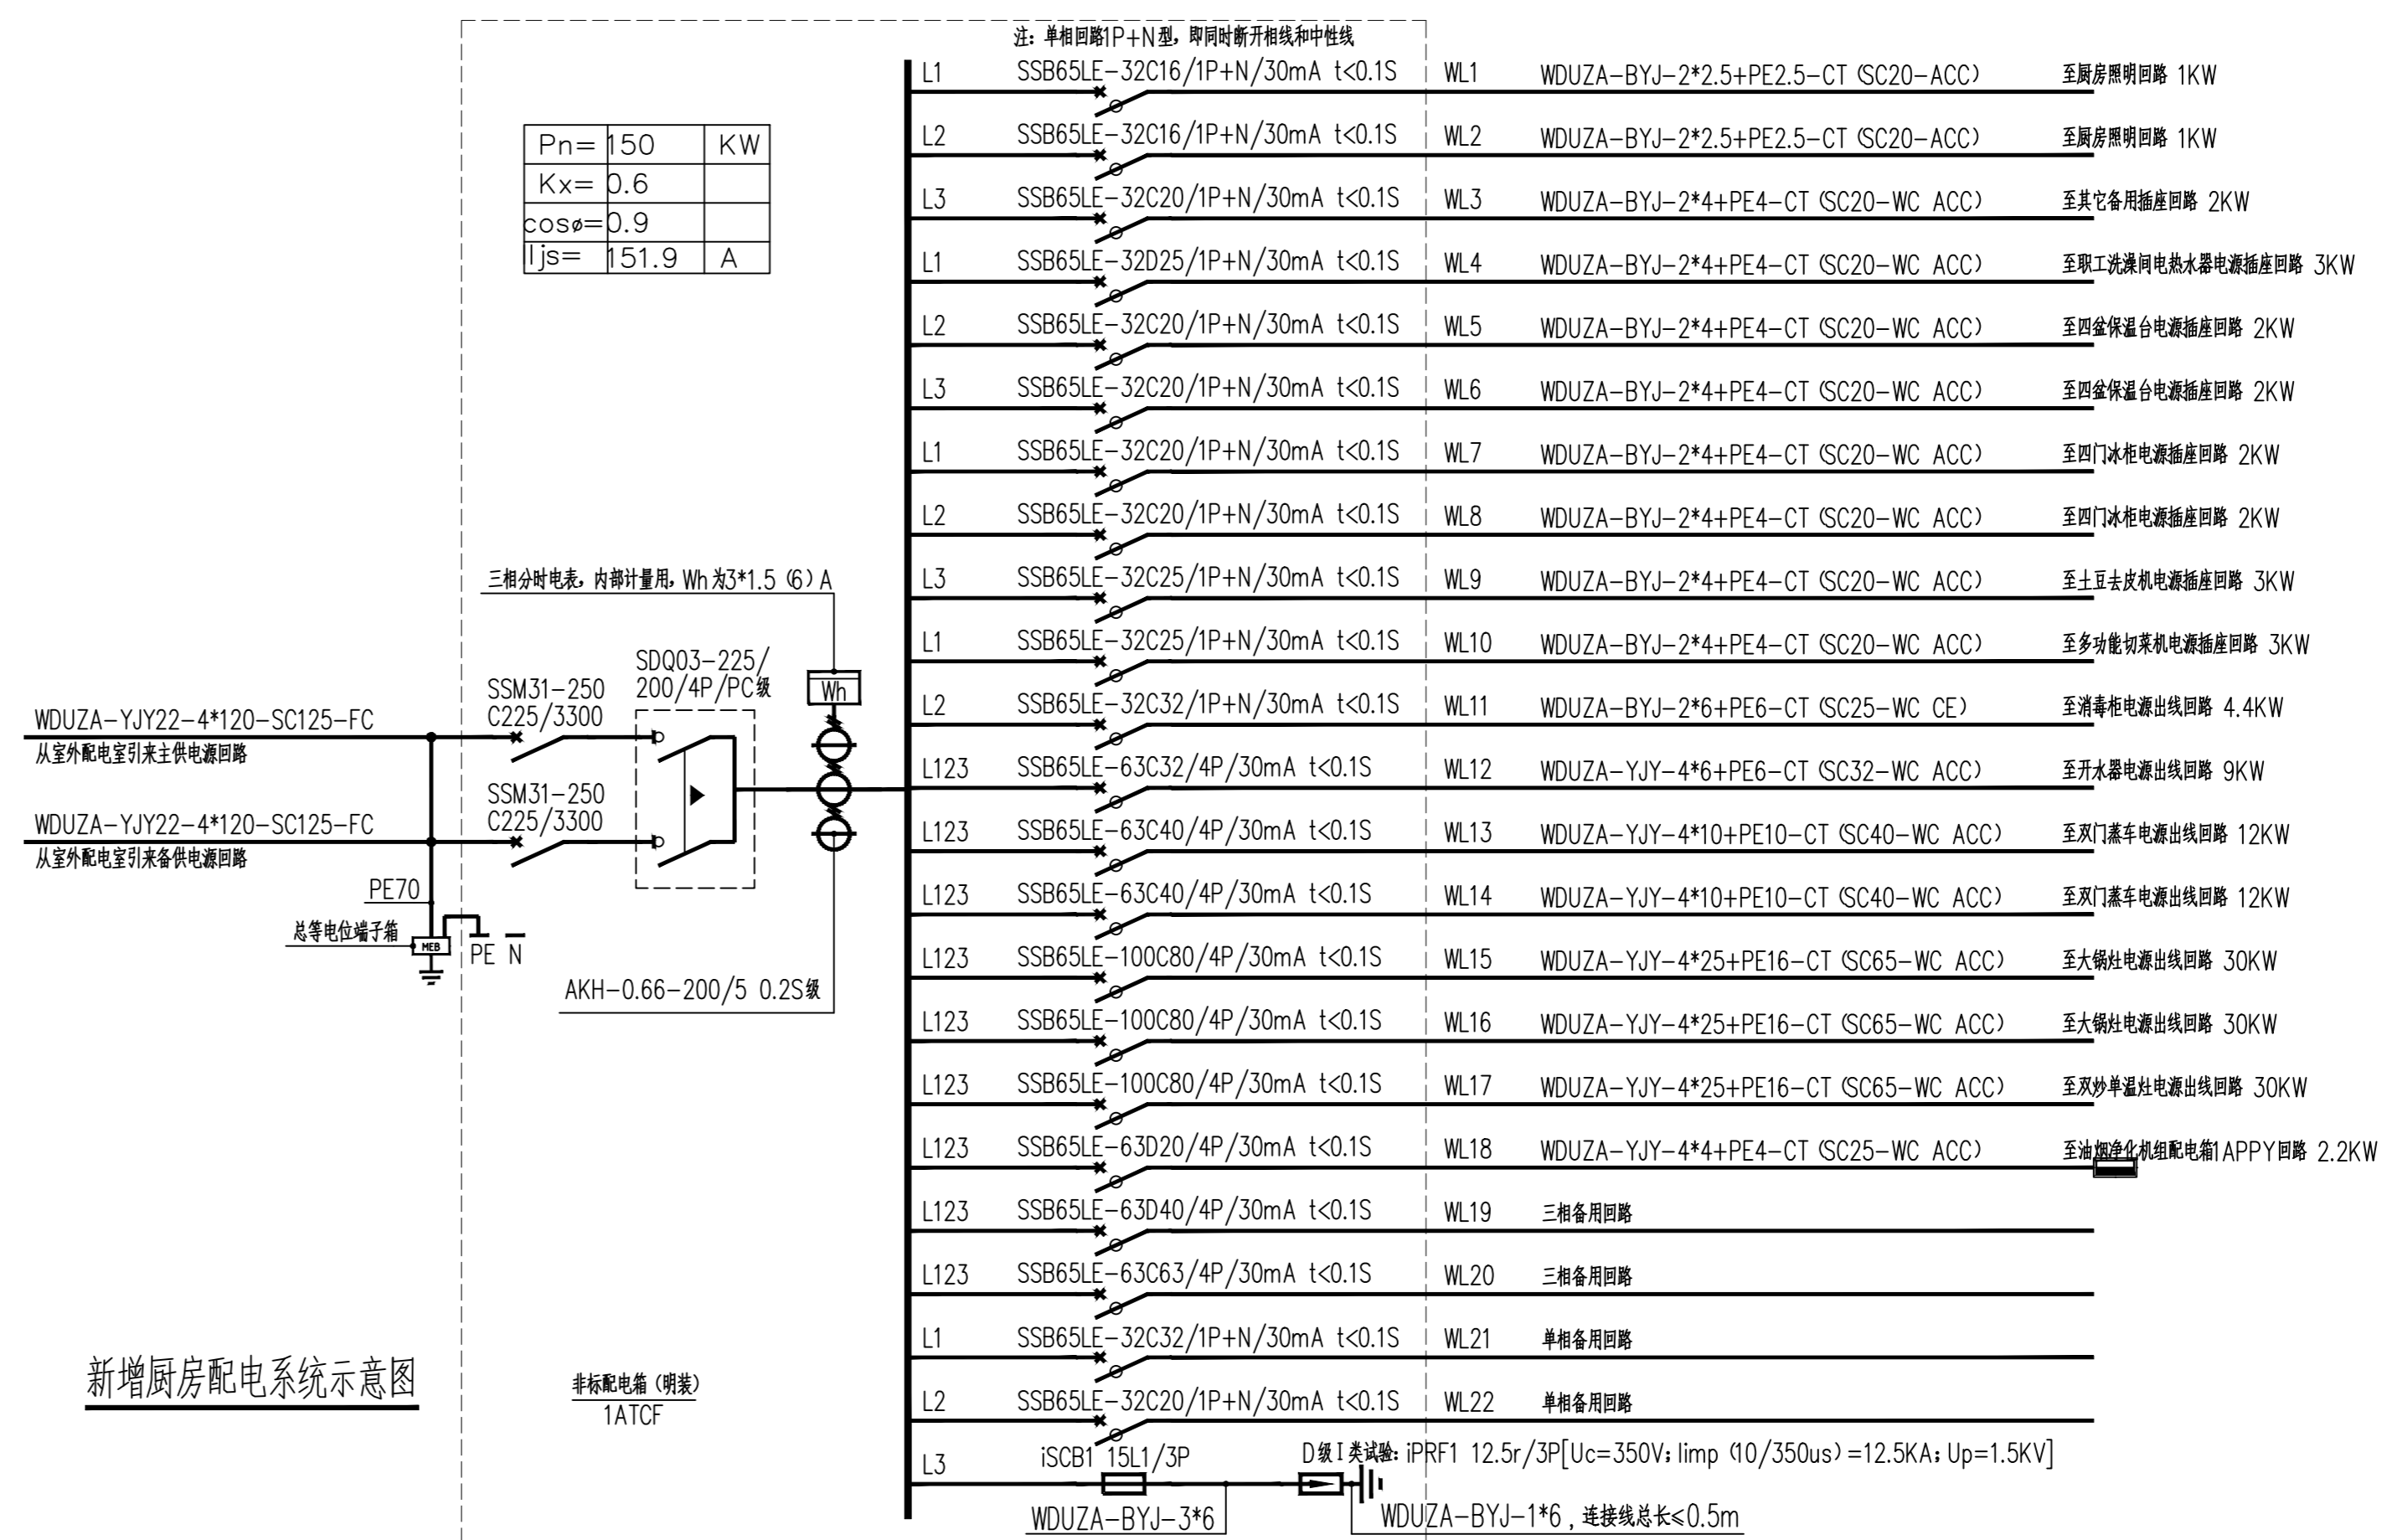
注：单相回路1P+N型，即同时断开相线和中性线

| Pn= | 150 | KW |
|---|---|---|
| Kx= | 0.6 | |
| cosø= | 0.9 | |
| Ijs= | 151.9 | A |

L1 SSB65LE-32C16/1P+N/30mA t<0.1S WL1 WDUZA-BYJ-2*2.5+PE2.5-CT (SC20-ACC) 至厨房照明回路 1KW
L2 SSB65LE-32C16/1P+N/30mA t<0.1S WL2 WDUZA-BYJ-2*2.5+PE2.5-CT (SC20-ACC) 至厨房照明回路 1KW
L3 SSB65LE-32C20/1P+N/30mA t<0.1S WL3 WDUZA-BYJ-2*4+PE4-CT (SC20-WC ACC) 至其它备用插座回路 2KW
L1 SSB65LE-32D25/1P+N/30mA t<0.1S WL4 WDUZA-BYJ-2*4+PE4-CT (SC20-WC ACC) 至职工洗澡间电热水器电源插座回路 3KW
L2 SSB65LE-32C20/1P+N/30mA t<0.1S WL5 WDUZA-BYJ-2*4+PE4-CT (SC20-WC ACC) 至四盆保温台电源插座回路 2KW
L3 SSB65LE-32C20/1P+N/30mA t<0.1S WL6 WDUZA-BYJ-2*4+PE4-CT (SC20-WC ACC) 至四盆保温台电源插座回路 2KW
L1 SSB65LE-32C20/1P+N/30mA t<0.1S WL7 WDUZA-BYJ-2*4+PE4-CT (SC20-WC ACC) 至四门冰柜电源插座回路 2KW
L2 SSB65LE-32C20/1P+N/30mA t<0.1S WL8 WDUZA-BYJ-2*4+PE4-CT (SC20-WC ACC) 至四门冰柜电源插座回路 2KW
L3 SSB65LE-32C25/1P+N/30mA t<0.1S WL9 WDUZA-BYJ-2*4+PE4-CT (SC20-WC ACC) 至土豆去皮机电源插座回路 3KW
L1 SSB65LE-32C25/1P+N/30mA t<0.1S WL10 WDUZA-BYJ-2*4+PE4-CT (SC20-WC ACC) 至多功能切菜机电源插座回路 3KW
L2 SSB65LE-32C32/1P+N/30mA t<0.1S WL11 WDUZA-BYJ-2*6+PE6-CT (SC25-WC CE) 至消毒柜电源出线回路 4.4KW
L123 SSB65LE-63C32/4P/30mA t<0.1S WL12 WDUZA-YJY-4*6+PE6-CT (SC32-WC ACC) 至开水器电源出线回路 9KW
L123 SSB65LE-63C40/4P/30mA t<0.1S WL13 WDUZA-YJY-4*10+PE10-CT (SC40-WC ACC) 至双门蒸车电源出线回路 12KW
L123 SSB65LE-63C40/4P/30mA t<0.1S WL14 WDUZA-YJY-4*10+PE10-CT (SC40-WC ACC) 至双门蒸车电源出线回路 12KW
L123 SSB65LE-100C80/4P/30mA t<0.1S WL15 WDUZA-YJY-4*25+PE16-CT (SC65-WC ACC) 至大锅灶电源出线回路 30KW
L123 SSB65LE-100C80/4P/30mA t<0.1S WL16 WDUZA-YJY-4*25+PE16-CT (SC65-WC ACC) 至大锅灶电源出线回路 30KW
L123 SSB65LE-100C80/4P/30mA t<0.1S WL17 WDUZA-YJY-4*25+PE16-CT (SC65-WC ACC) 至双炒单温灶电源出线回路 30KW
L123 SSB65LE-63D20/4P/30mA t<0.1S WL18 WDUZA-YJY-4*4+PE4-CT (SC25-WC ACC) 至油烟净化机组配电箱1APPY回路 2.2KW
L123 SSB65LE-63D40/4P/30mA t<0.1S WL19 三相备用回路
L123 SSB65LE-63C63/4P/30mA t<0.1S WL20 三相备用回路
L1 SSB65LE-32C32/1P+N/30mA t<0.1S WL21 单相备用回路
L2 SSB65LE-32C20/1P+N/30mA t<0.1S WL22 单相备用回路
L3 iSCB1 15L1/3P D级I类试验：iPRF1 12.5r/3P[Uc=350V；Iimp (10/350us)=12.5KA；Up=1.5KV]
WDUZA-BYJ-3*6 WDUZA-BYJ-1*6，连接线总长<0.5m

三相分时电表，内部计量用，Wh为3*1.5 (6) A
Wh
SDQ03-225/200/4P/PC级
SSM31-250 C225/3300
SSM31-250 C225/3300
WDUZA-YJY22-4*120-SC125-FC
从室外配电室引来主供电源回路
WDUZA-YJY22-4*120-SC125-FC
从室外配电室引来备供电源回路
PE70
总等电位端子箱
MEB
PE N
AKH-0.66-200/5 0.2S级

新增厨房配电系统示意图
非标配电箱（明装）
1ATCF